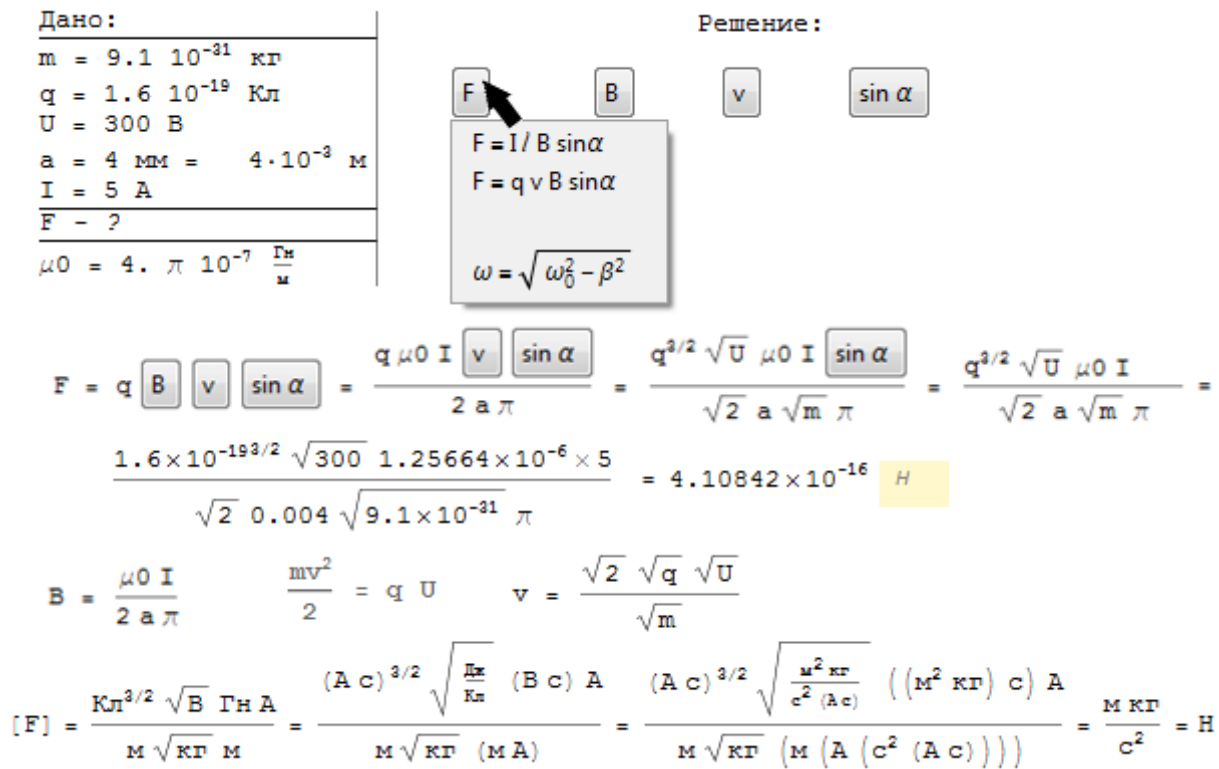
Дано:

m = 9.1 $10^{-31}$ кг
q = 1.6 $10^{-19}$ Кл
U = 300 В
a = 4 мм = $4\cdot10^{-3}$ м
I = 5 А
F - ?
$\mu0 = 4. \pi 10^{-7} \frac{Гн}{м}$

Решение:

F B v sin α

F = I / B sinα
F = q v B sinα
$\omega = \sqrt{\omega_0^2 - \beta^2}$

$F = q\ B\ v\ \sin\alpha = \frac{q\ \mu0\ I\ v\ \sin\alpha}{2\ a\ \pi} = \frac{q^{3/2}\sqrt{U}\ \mu0\ I\ \sin\alpha}{\sqrt{2}\ a\sqrt{m}\ \pi} = \frac{q^{3/2}\sqrt{U}\ \mu0\ I}{\sqrt{2}\ a\sqrt{m}\ \pi} =$

$\frac{1.6\times10^{-19\,3/2}\sqrt{300}\ 1.25664\times10^{-6}\times5}{\sqrt{2}\ 0.004\sqrt{9.1\times10^{-31}}\ \pi} = 4.10842\times10^{-16}$ Н

$B = \frac{\mu0\ I}{2\ a\ \pi}$ $\frac{mv^2}{2} = q\ U$ $v = \frac{\sqrt{2}\ \sqrt{q}\ \sqrt{U}}{\sqrt{m}}$

$[F] = \frac{Кл^{3/2}\sqrt{В}\ Гн\ А}{м\sqrt{кг}\ м} = \frac{(А\ с)^{3/2}\sqrt{\frac{Дж}{Кл}}\ (В\ с)\ А}{м\sqrt{кг}\ (м\ А)} = \frac{(А\ с)^{3/2}\sqrt{\frac{м^2\ кг}{с^2\ (А\ с)}}\ ((м^2\ кг)\ с)\ А}{м\sqrt{кг}\ (м\ (А\ (с^2\ (А\ с))))} = \frac{м\ кг}{с^2} = Н$